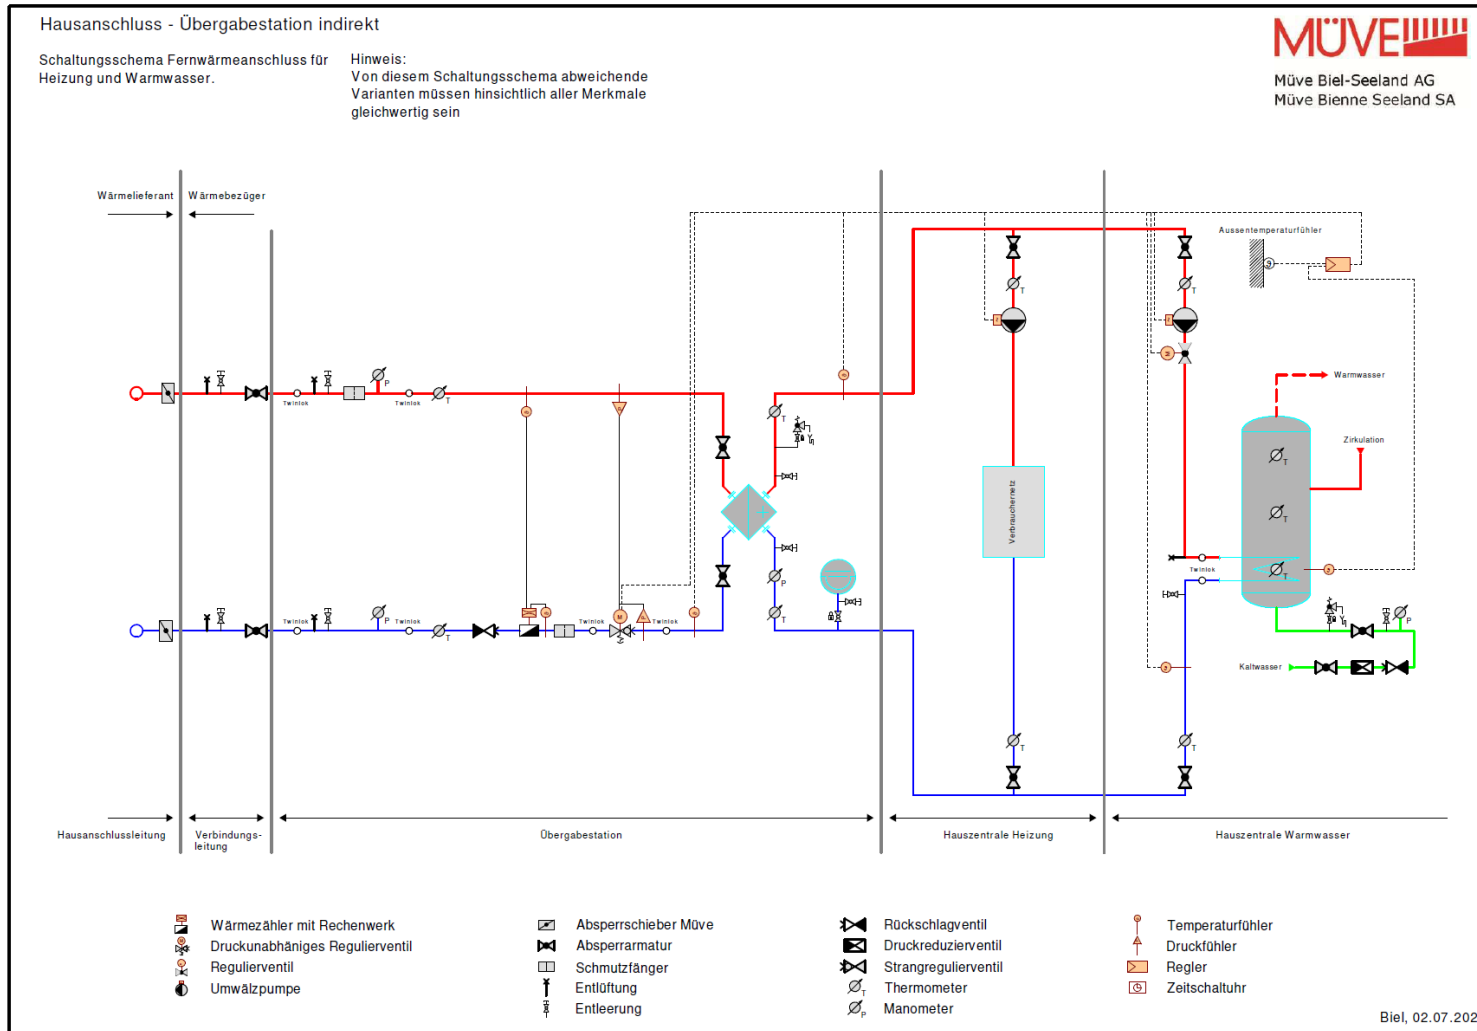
Hausanschluss - Übergabestation indirekt

Schaltungsschema Fernwärmeanschluss für Heizung und Warmwasser.

Hinweis:
Von diesem Schaltungsschema abweichende Varianten müssen hinsichtlich aller Merkmale gleichwertig sein

MÜVE

Müve Biel-Seeland AG
Müve Bienne Seeland SA

Wärmelieferant | Wärmebezüger

Aussentemperaturfühler

P Twinlok Twinlok T

T

Warmwasser

Zirkulation

Verbrauchernetz

T

T

T

Twinlok

P

Twinlok P Twinlok T Twinlok Twinlok

M

P

T

Kaltwasser

T T

Hausanschlussleitung Verbindungs-leitung Übergabestation Hauszentrale Heizung Hauszentrale Warmwasser

Wärmezähler mit Rechenwerk
Druckunabhäniges Regulierventil
Regulierventil
Umwälzpumpe

Absperrschieber Müve
Absperrarmatur
Schmutzfänger
Entlüftung
Entleerung

Rückschlagventil
Druckreduzierventil
Strangregulierventil
Thermometer
Manometer

Temperaturfühler
Druckfühler
Regler
Zeitschaltuhr

Biel, 02.07.202